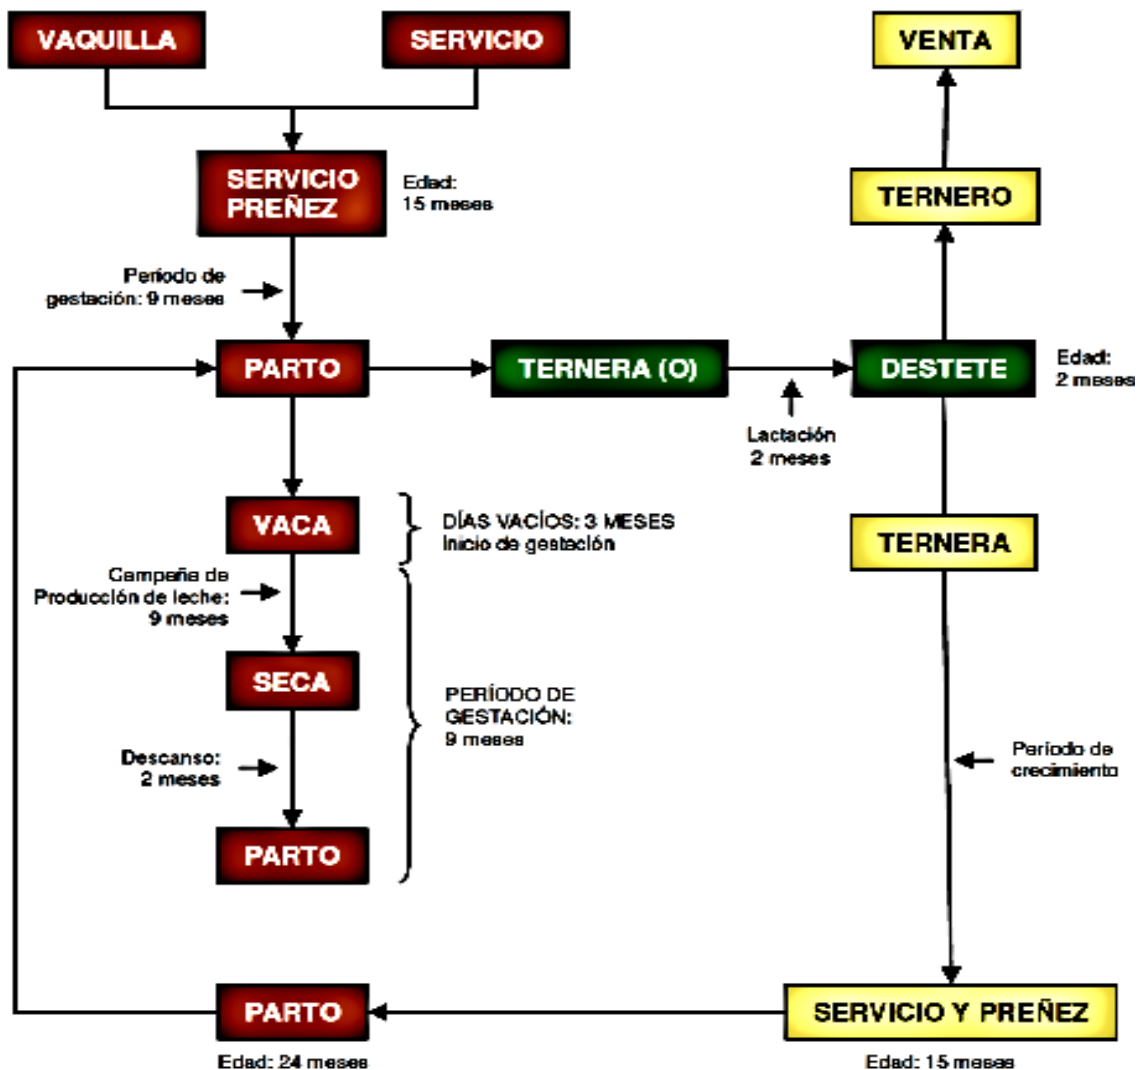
VAQUILLA

SERVICIO

VENTA

SERVICIO PREÑEZ

Edad: 15 meses

TERNERO

Periodo de gestación: 9 meses

PARTO

TERNERA (O)

DESTETE

Edad: 2 meses

Lactación 2 meses

VACA

DÍAS VACÍOS: 3 MESES Inicio de gestación

TERNERA

Campeña de Producción de leche: 9 meses

SECA

PERÍODO DE GESTACIÓN: 9 meses

Descanso: 2 meses

Período de crecimiento

PARTO

PARTO

SERVICIO Y PREÑEZ

Edad: 24 meses

Edad: 15 meses